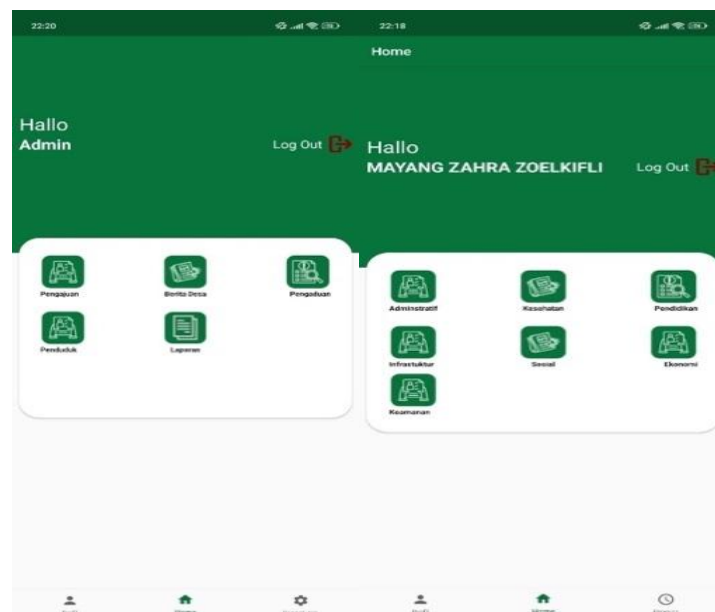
22:20

Hallo
Admin

Log Out

Pengajuan
Berita Desa
Pengaduan
Penduduk
Laporan

22:18

Home

Hallo
MAYANG ZAHRA ZOELKIFLI

Log Out

Administratif
Kesehatan
Pendidikan
Infrastuktur
Sosial
Ekonomi
Keamanan